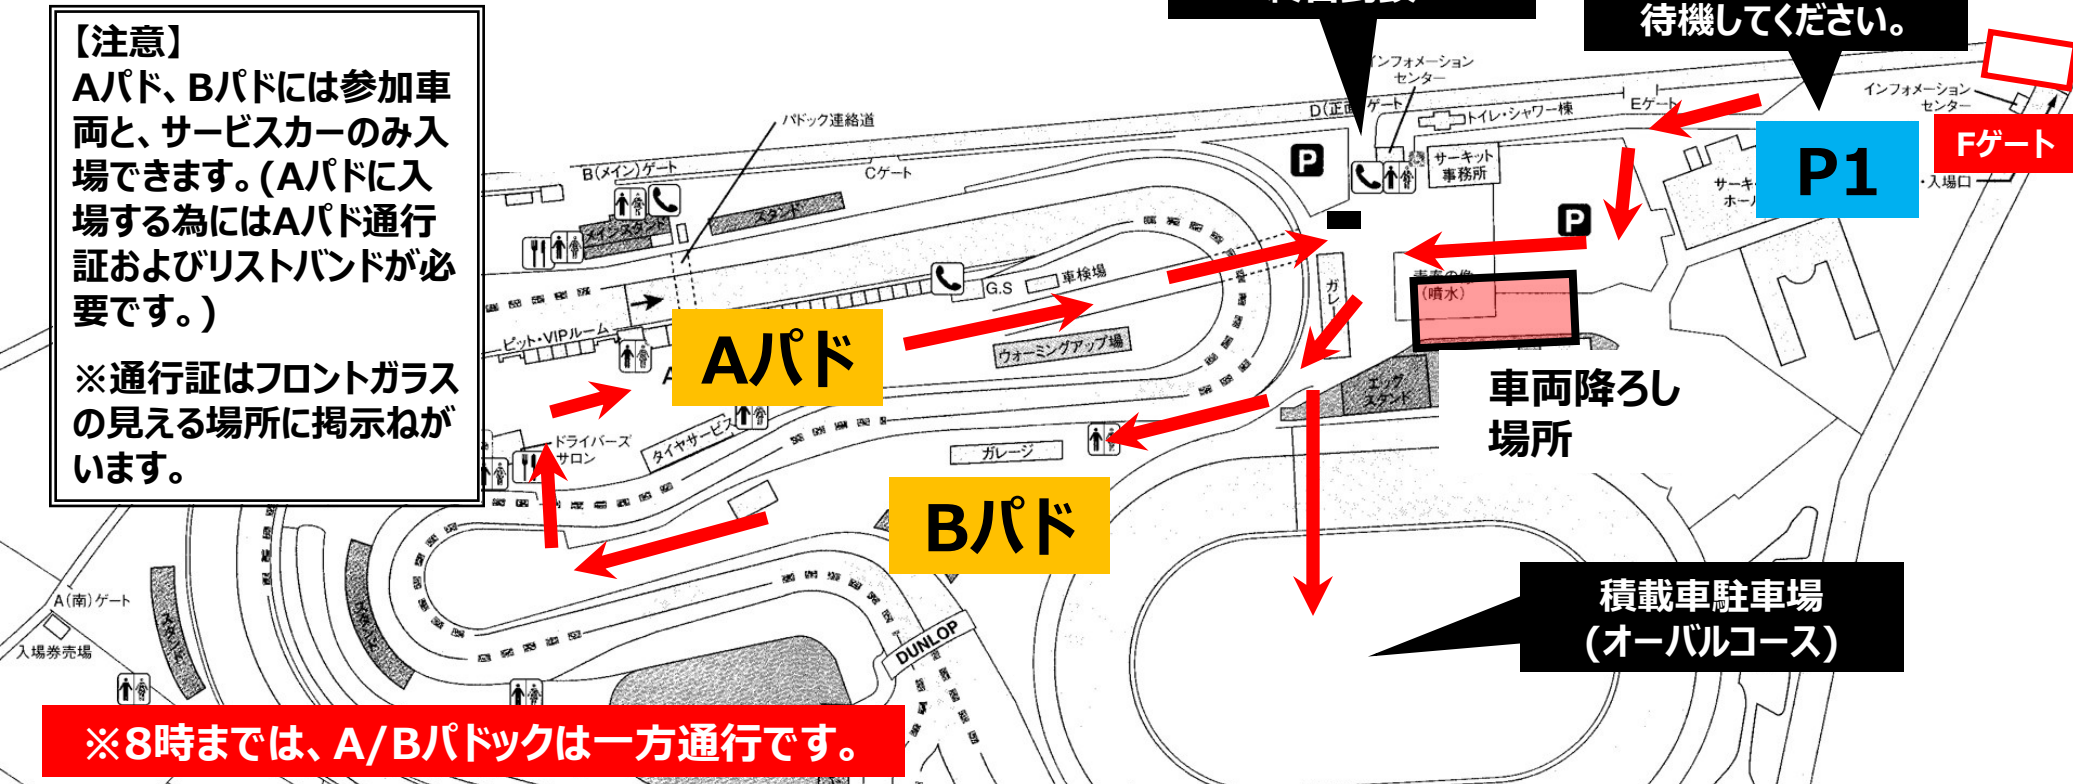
【注意】
Aパド、Bパドには参加車両と、サービスカーのみ入場できます。(Aパドに入場する為にはAパド通行証およびリストバンドが必要です。)

※通行証はフロントガラスの見える場所に掲示ねがいます。

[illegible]

待機してください。

インフォメーションセンター

D(正面)ゲート

トイレ・シャワー棟

Eゲート

インフォメーションセンター

Fゲート

P1

パドック連絡道

B(メイン)ゲート

Cゲート

メインスタンド

スタンド

サーキット事務所

サーキットホール

入場口

G.S

車検場

ガレージ

(噴水)

ピット・VIPルーム

Aパド

ウォーミングアップ場

車両降ろし場所

ドライバーズサロン

タイヤサービス

ガレージ

Bパド

A(南)ゲート

入場券売場

DUNLOP

積載車駐車場
(オーバルコース)

※8時までは、A/Bパドックは一方通行です。